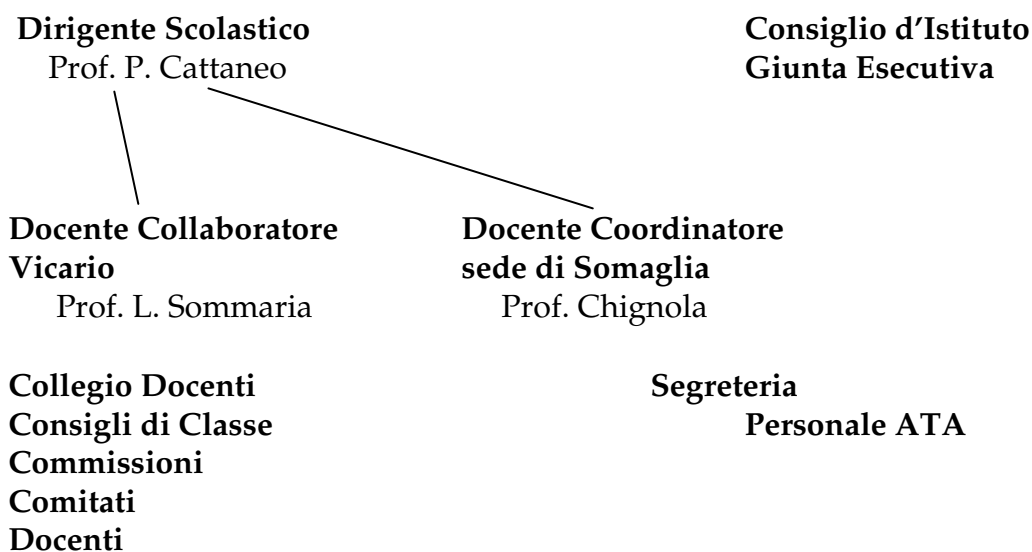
Dirigente Scolastico
Prof. P. Cattaneo

Consiglio d'Istituto
Giunta Esecutiva

Docente Collaboratore Vicario
Prof. L. Sommaria

Docente Coordinatore sede di Somaglia
Prof. Chignola

Collegio Docenti
Consigli di Classe
Commissioni
Comitati
Docenti

Segreteria
Personale ATA